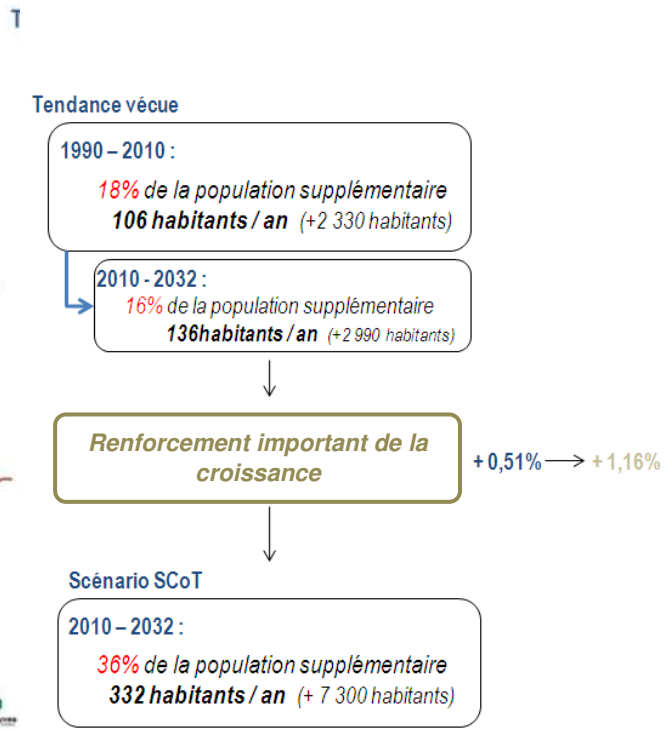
T

Tendance vécue

1990 – 2010 :

18% de la population supplémentaire
106 habitants / an (+2 330 habitants)

2010 - 2032 :

16% de la population supplémentaire
136habitants / an (+2 990 habitants)

Renforcement important de la croissance

+ 0,51% → + 1,16%

Scénario SCoT

2010 – 2032 :

36% de la population supplémentaire
332 habitants / an (+ 7 300 habitants)